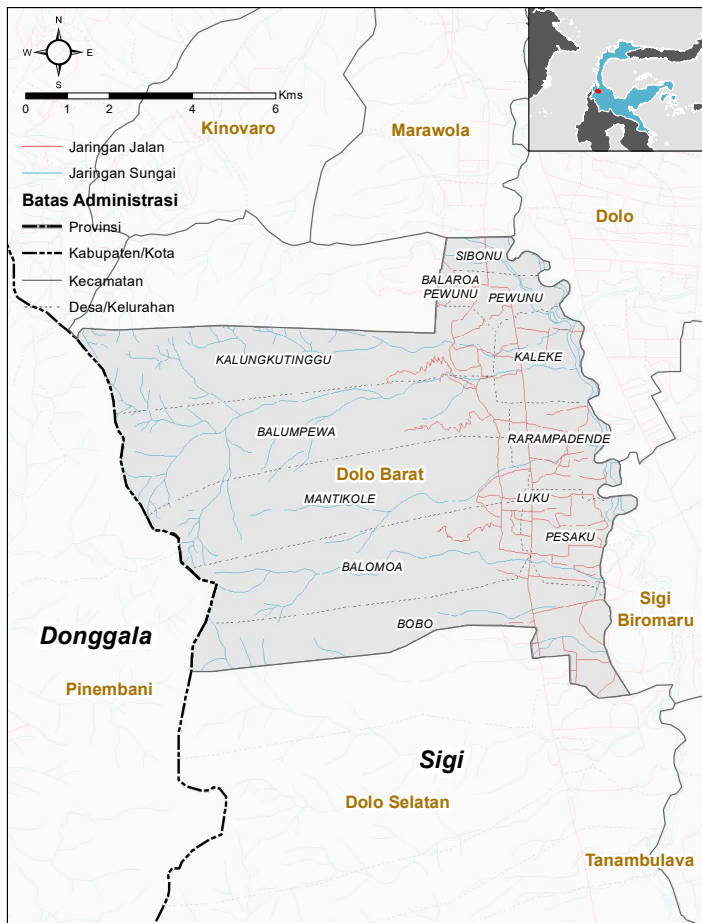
N
W
E
S
0 1 2 4 6 Kms

Jaringan Jalan
Jaringan Sungai
Batas Administrasi
Provinsi
Kabupaten/Kota
Kecamatan
Desa/Kelurahan

Kinovaro
Marawola
Dolo
SIBONU
BALAROA PEWUNU
PEWUNU
KALUNGKUTINGGU
KALEKE
BALUMPEWA
RARAMPADENDE
Dolo Barat
MANTIKOLE
LUKU
PESAKU
BALOMOA
Sigi Biromaru
BOBO
Donggala
Pinembani
Sigi
Dolo Selatan
Tanambulava